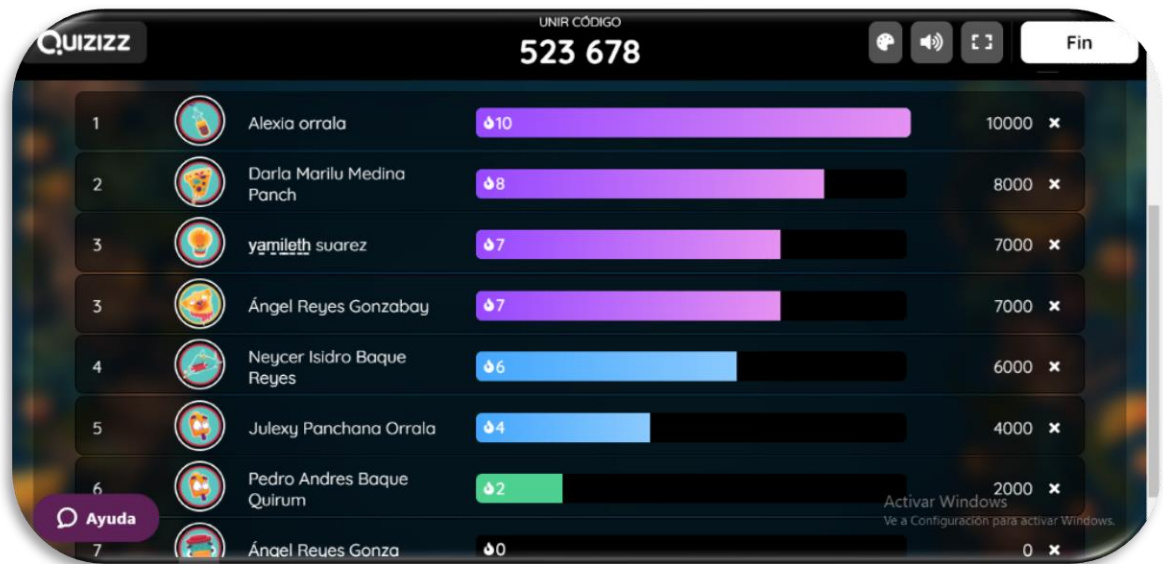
QUIZIZZ

UNIR CÓDIGO
523 678

Fin

| | | | |
|---|---|---|---|
| 1 | Alexia orrala | 10 | 10000 × |
| 2 | Darla Marilu Medina Panch | 8 | 8000 × |
| 3 | yamileth suarez | 7 | 7000 × |
| 3 | Ángel Reyes Gonzabay | 7 | 7000 × |
| 4 | Neycer Isidro Baque Reyes | 6 | 6000 × |
| 5 | Julexy Panchana Orrala | 4 | 4000 × |
| 6 | Pedro Andres Baque Quirum | 2 | 2000 × |
| 7 | Ángel Reyes Gonza | 0 | 0 × |

Ayuda

Activar Windows
Ve a Configuración para activar Windows.